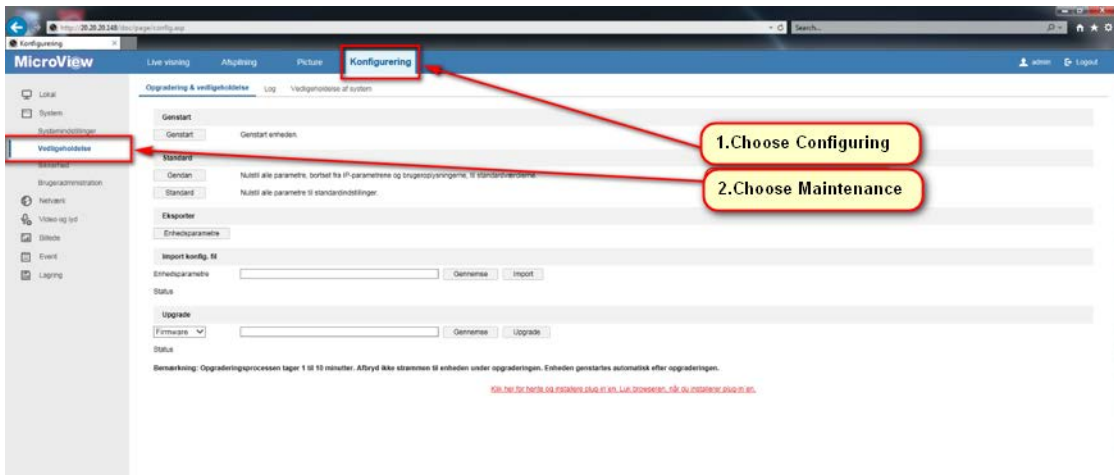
http://20.20.20.148/doc/page/config.asp

Search...

Konfigurering

MicroView

Live visning Afspilning Picture Konfigurering

admin Logout

Lokal

System

Systemindstillinger

Vedligeholdelse

Sikkerhed

Brugeradministration

Netværk

Video og lyd

Billede

Event

Lagring

Opgradering & vedligeholdelse Log Vedligeholdelse af system

Genstart

Genstart Genstart enheden.

Standard

Gendan Nulstil alle parametre, bortset fra IP-parametrene og brugeroplysningerne, til standardværdierne.

Standard Nulstil alle parametre til standardindstillinger.

Eksporter

Enhedsparametre

Import konfig. fil

Enhedsparametre Gennemse Import

Status

Upgrade

Firmware Gennemse Upgrade

Status

Bemærkning: Opgraderingsprocessen tager 1 til 10 minutter. Afbryd ikke strømmen til enheden under opgraderingen. Enheden genstartes automatisk efter opgraderingen.

Klik her for hente og installere plug-in en. Luk browseren, når du installerer plug-in en.

1.Choose Configuring

2.Choose Maintenance